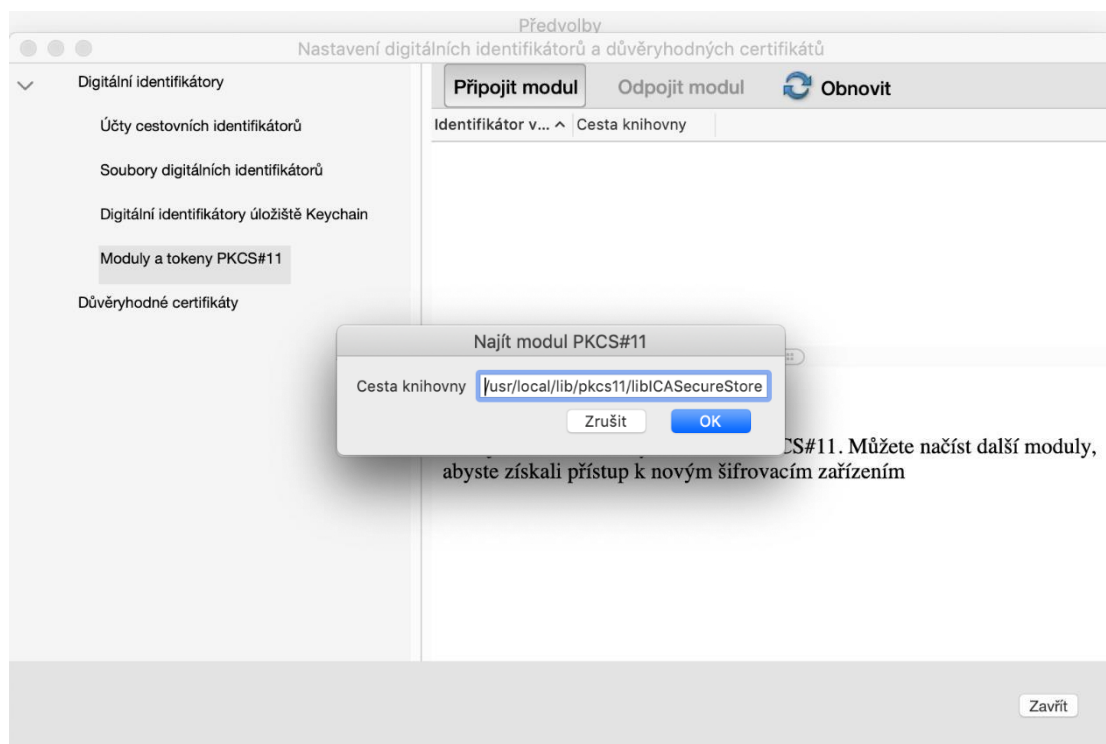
Předvolby

Nastavení digitálních identifikátorů a důvěryhodných certifikátů

Digitální identifikátory

Účty cestovních identifikátorů

Soubory digitálních identifikátorů

Digitální identifikátory úložiště Keychain

Moduly a tokeny PKCS#11

Důvěryhodné certifikáty

Připojit modul

Odpojit modul

Obnovit

Identifikátor v... ^

Cesta knihovny

Najít modul PKCS#11

Cesta knihovny /usr/local/lib/pkcs11/libICASecureStore

Zrušit

OK

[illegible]CS#11. Můžete načíst další moduly, abyste získali přístup k novým šifrovacím zařízením

Zavřít